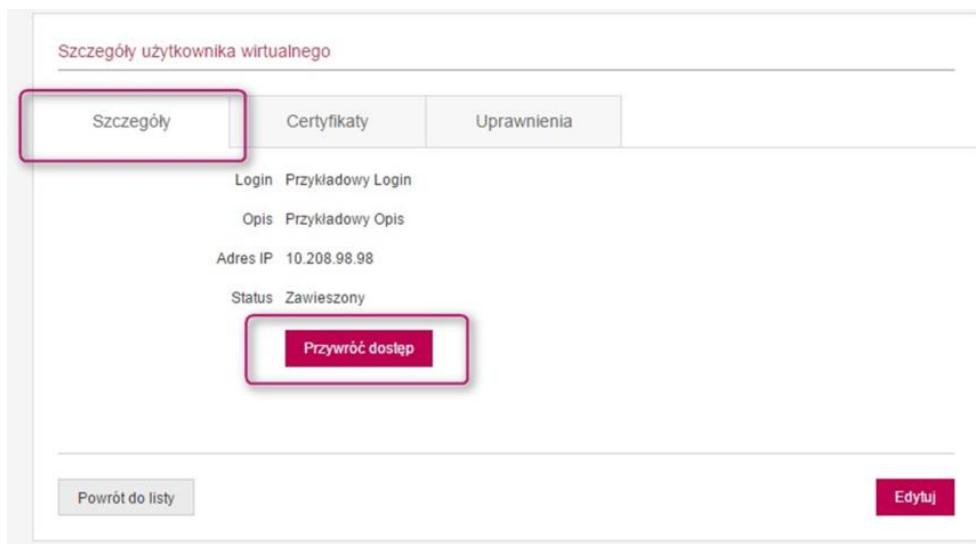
Szczegóły użytkownika wirtualnego

Szczegóły | Certyfikaty | Uprawnienia

Login Przykładowy Login

Opis Przykładowy Opis

Adres IP 10.208.98.98

Status Zawieszony

Przywróć dostęp

Powrót do listy

Edytuj